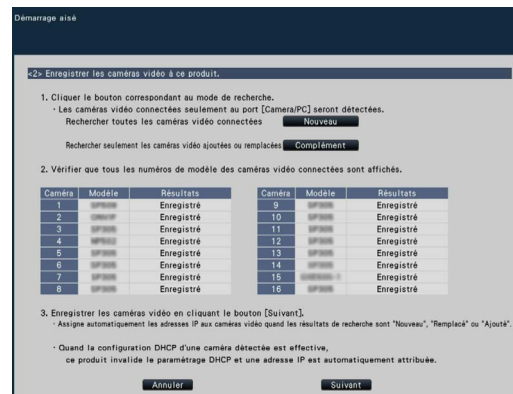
Démarrage aisé

<2> Enregistrer les caméras vidéo à ce produit.

1. Cliquer le bouton correspondant au mode de recherche.
・Les caméras vidéo connectées seulement au port [Camera/PC] seront détectées.
Rechercher toutes les caméras vidéo connectées Nouveau

Rechercher seulement les caméras vidéo ajoutées ou remplacées Complément

2. Vérifier que tous les numéros de modèle des caméras vidéo connectées sont affichés.

| Caméra | Modèle | Résultats |
|---|---|---|
| 1 | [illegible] | Enregistré |
| 2 | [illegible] | Enregistré |
| 3 | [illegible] | Enregistré |
| 4 | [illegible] | Enregistré |
| 5 | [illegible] | Enregistré |
| 6 | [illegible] | Enregistré |
| 7 | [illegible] | Enregistré |
| 8 | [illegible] | Enregistré |

| Caméra | Modèle | Résultats |
|---|---|---|
| 9 | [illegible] | Enregistré |
| 10 | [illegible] | Enregistré |
| 11 | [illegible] | Enregistré |
| 12 | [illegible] | Enregistré |
| 13 | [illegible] | Enregistré |
| 14 | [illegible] | Enregistré |
| 15 | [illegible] | Enregistré |
| 16 | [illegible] | Enregistré |

3. Enregistrer les caméras vidéo en cliquant le bouton [Suivant].
・Assigne automatiquement les adresses IP aux caméras vidéo quand les résultats de recherche sont "Nouveau", "Remplacé" ou "Ajouté".

・Quand la configuration DHCP d'une caméra détectée est effective, ce produit invalide le paramétrage DHCP et une adresse IP est automatiquement attribuée.

Annuler Suivant